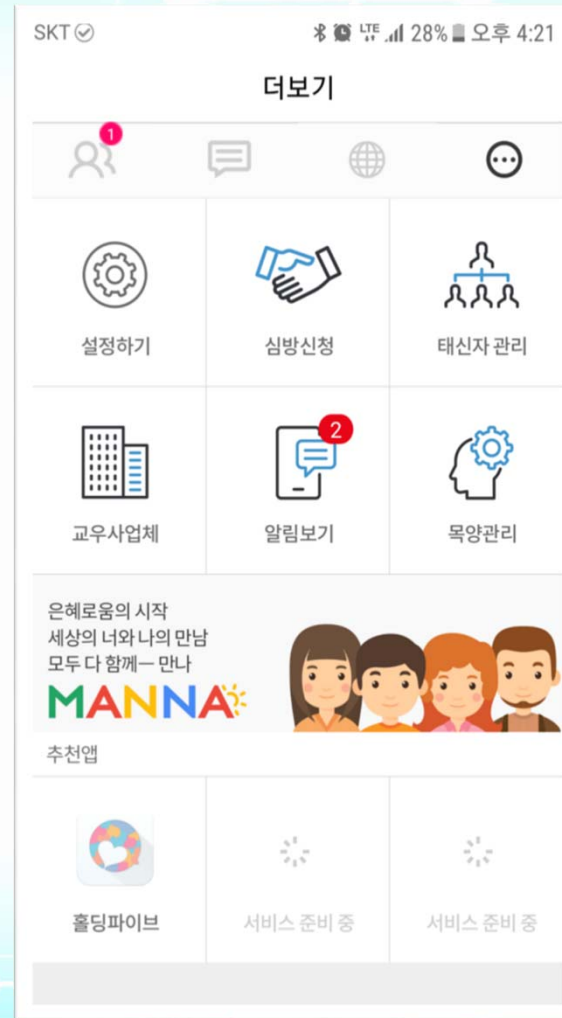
SKT 28% 오후 4:21

더보기

1

설정하기

심방신청

태신자 관리

2

교우사업체

알림보기

목양관리

은혜로움의 시작
세상의 너와 나의 만남
모두 다 함께ㅡ 만나
MANNA

추천앱

홀딩파이브

서비스 준비 중

서비스 준비 중